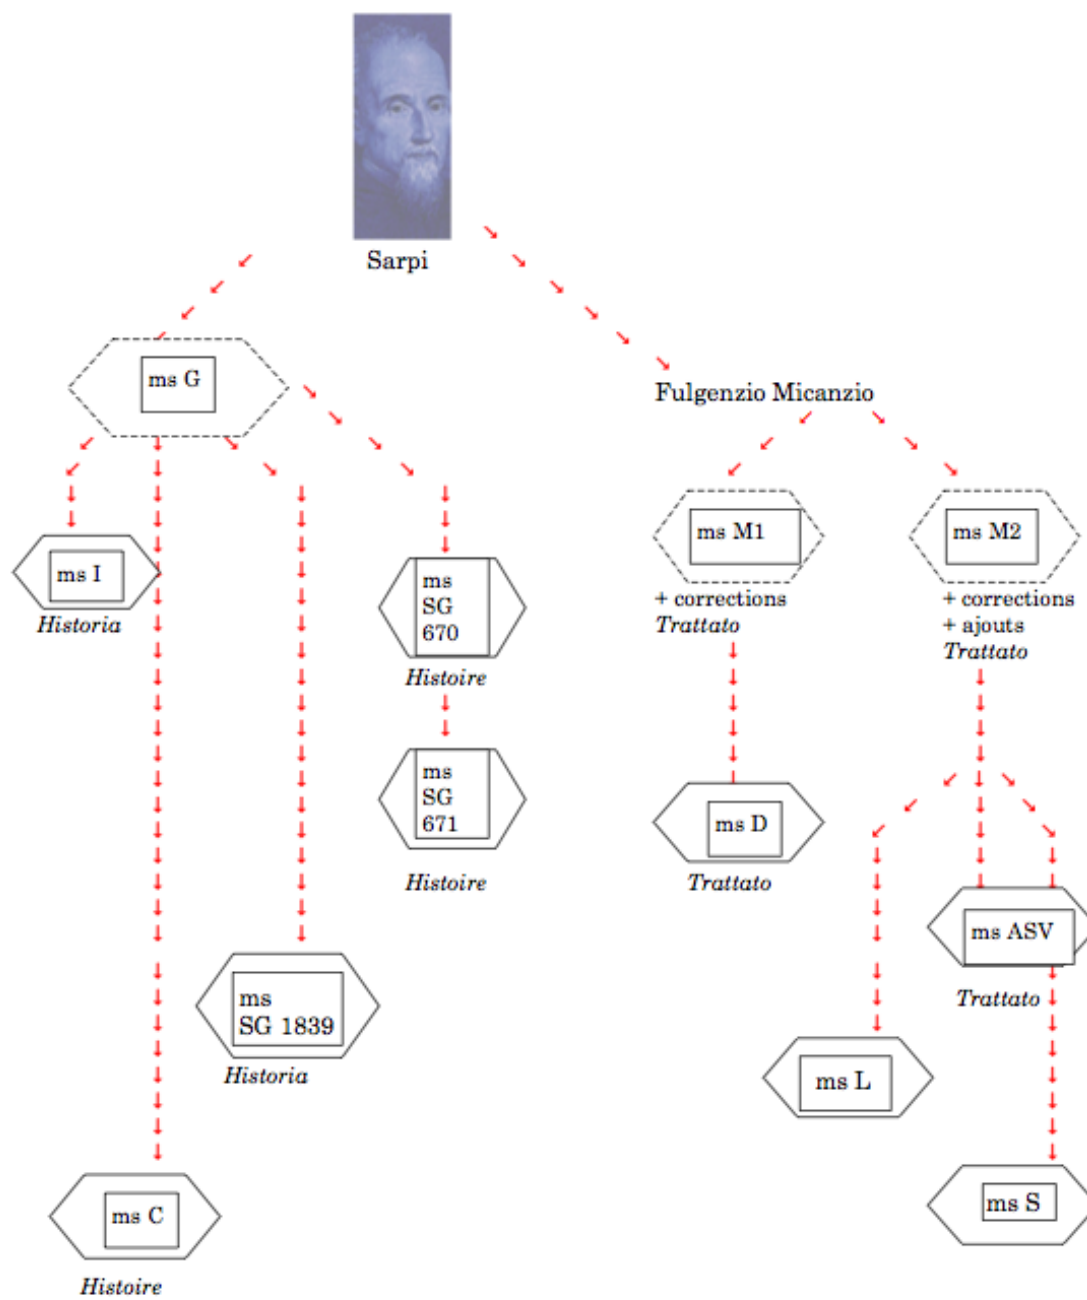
Sarpi

ms G

Fulgenzio Micanzio

ms I
Historia

ms SG 670
Histoire

ms SG 671
Histoire

ms SG 1839
Historia

ms C
Histoire

ms M1
+ corrections
Trattato

ms D
Trattato

ms M2
+ corrections
+ ajouts
Trattato

ms ASV
Trattato

ms L

ms S